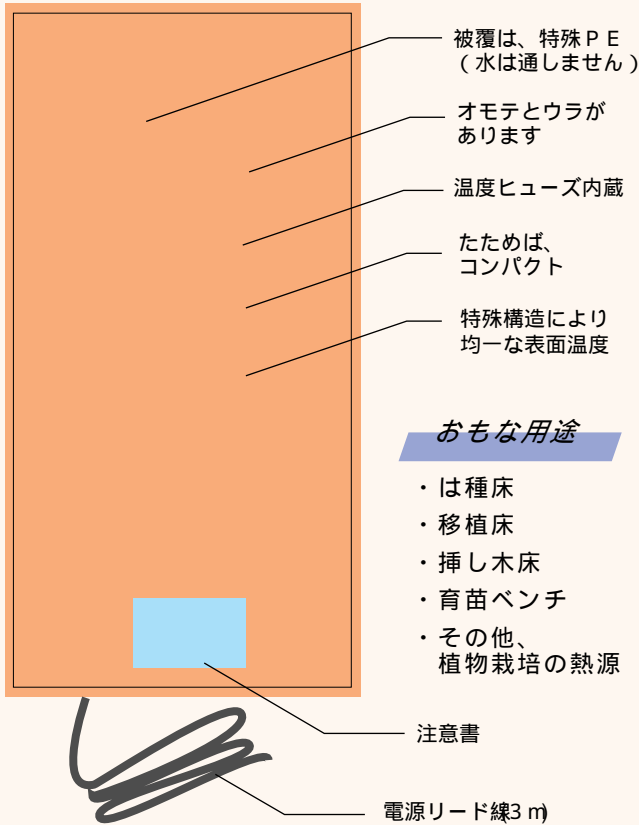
被覆は、特殊ＰＥ
（水は通しません）

オモテとウラがあります

温度ヒューズ内蔵

たためば、コンパクト

特殊構造により均一な表面温度

おもな用途

・は種床
・移植床
・挿し木床
・育苗ベンチ
・その他、植物栽培の熱源

注意書

電源リード線3ｍ)